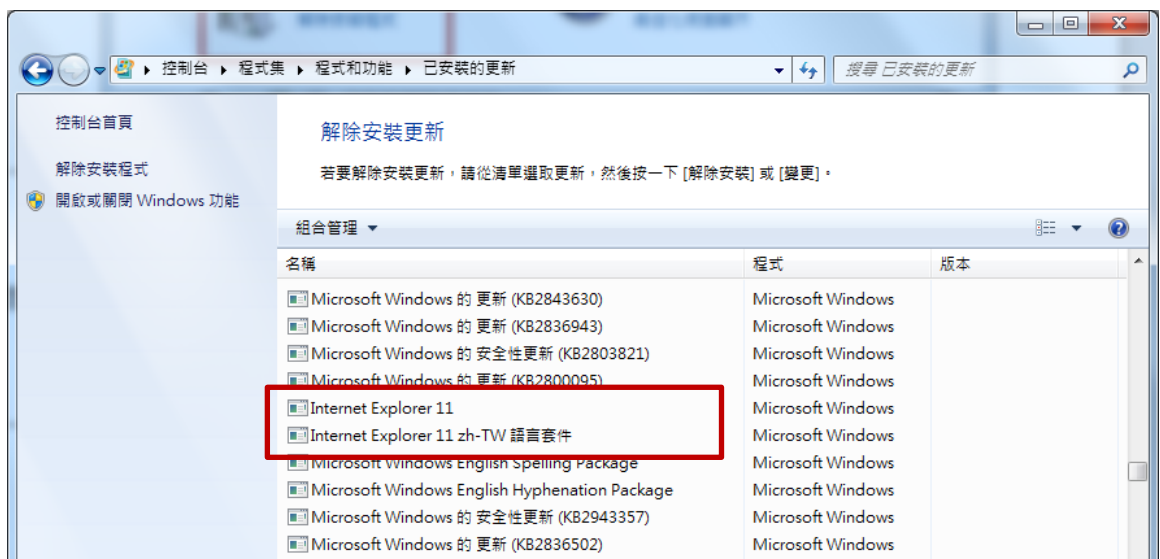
控制台 ▸ 程式集 ▸ 程式和功能 ▸ 已安裝的更新

搜尋 已安裝的更新

控制台首頁

解除安裝程式

開啟或關閉 Windows 功能

解除安裝更新

若要解除安裝更新，請從清單選取更新，然後按一下 [解除安裝] 或 [變更]。

組合管理 ▾

| 名稱 | 程式 | 版本 |
|---|---|---|
| Microsoft Windows 的 更新 (KB2843630) | Microsoft Windows | |
| Microsoft Windows 的 更新 (KB2836943) | Microsoft Windows | |
| Microsoft Windows 的 安全性更新 (KB2803821) | Microsoft Windows | |
| Microsoft Windows 的 更新 (KB2800095) | Microsoft Windows | |
| Internet Explorer 11 | Microsoft Windows | |
| Internet Explorer 11 zh-TW 語言套件 | Microsoft Windows | |
| Microsoft Windows English Spelling Package | Microsoft Windows | |
| Microsoft Windows English Hyphenation Package | Microsoft Windows | |
| Microsoft Windows 的 安全性更新 (KB2943357) | Microsoft Windows | |
| Microsoft Windows 的 更新 (KB2836502) | Microsoft Windows | |